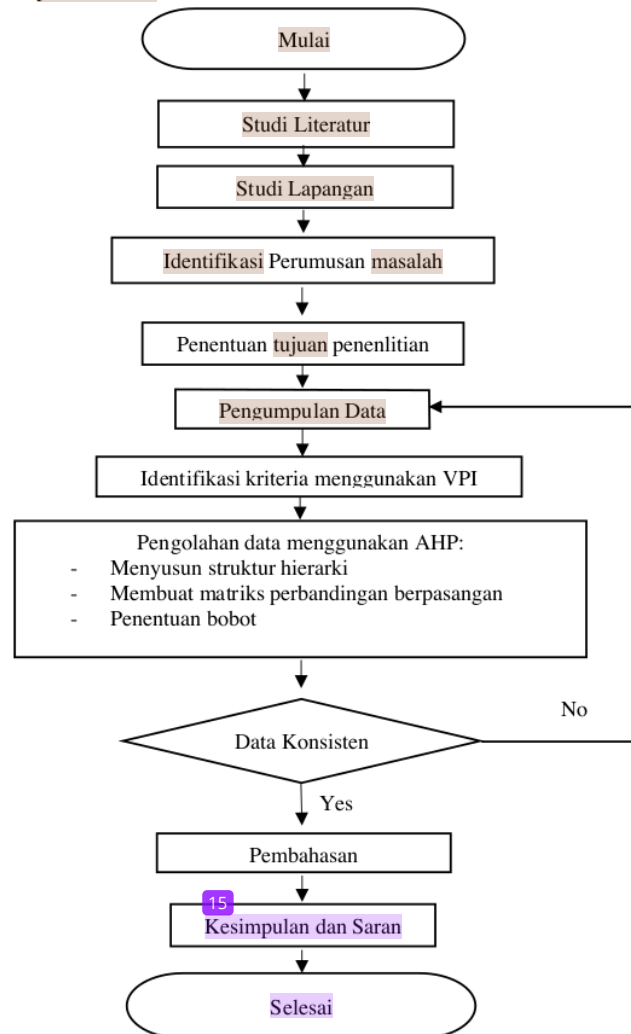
Mulai

Studi Literatur

Studi Lapangan

Identifikasi Perumusan masalah

Penentuan tujuan penenlitian

Pengumpulan Data

Identifikasi kriteria menggunakan VPI

Pengolahan data menggunakan AHP:
- Menyusun struktur hierarki
- Membuat matriks perbandingan berpasangan
- Penentuan bobot

No

Data Konsisten

Yes

Pembahasan

15

Kesimpulan dan Saran

Selesai